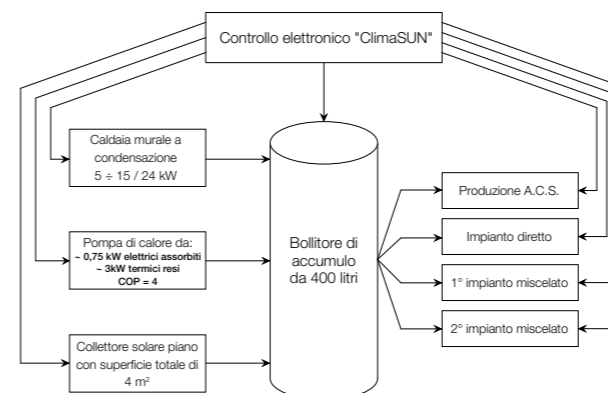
Controllo elettronico "ClimaSUN"

Caldaia murale a condensazione 5 ÷ 15 / 24 kW

Pompa di calore da:
~ 0,75 kW elettrici assorbiti
~ 3kW termici resi
COP = 4

Collettore solare piano con superficie totale di 4 m²

Bollitore di accumulo da 400 litri

Produzione A.C.S.

Impianto diretto

1° impianto miscelato

2° impianto miscelato